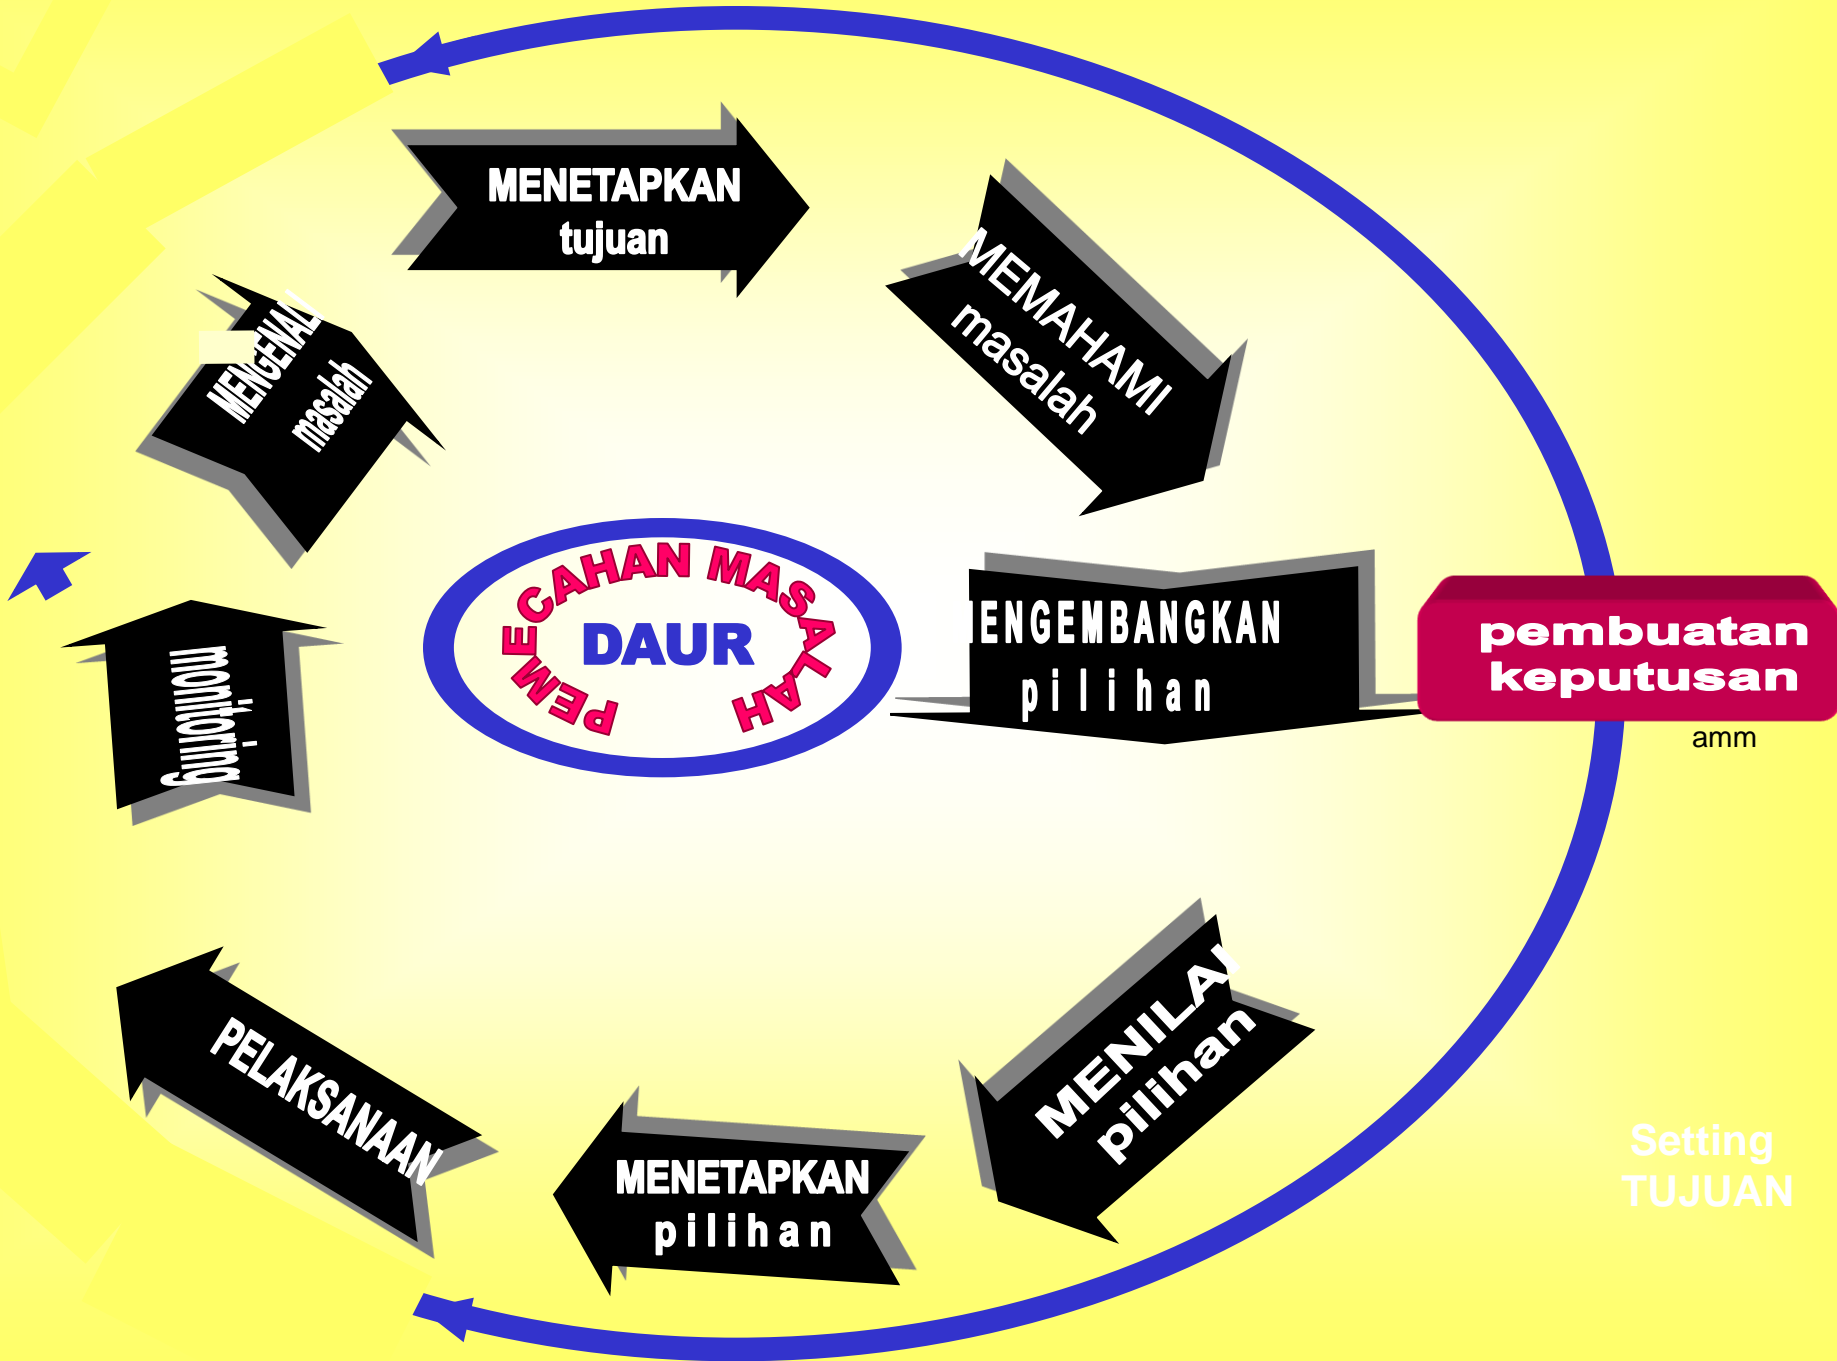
MENETAPKAN tujuan

MEMAHAMI masalah

MENGEMBANGKAN pilihan

pembuatan keputusan

amm

MENILAI pilihan

Setting TUJUAN

MENETAPKAN pilihan

PELAKSANAAN

monitoring

MENGENALI masalah

PEMECAHAN MASALAH

DAUR